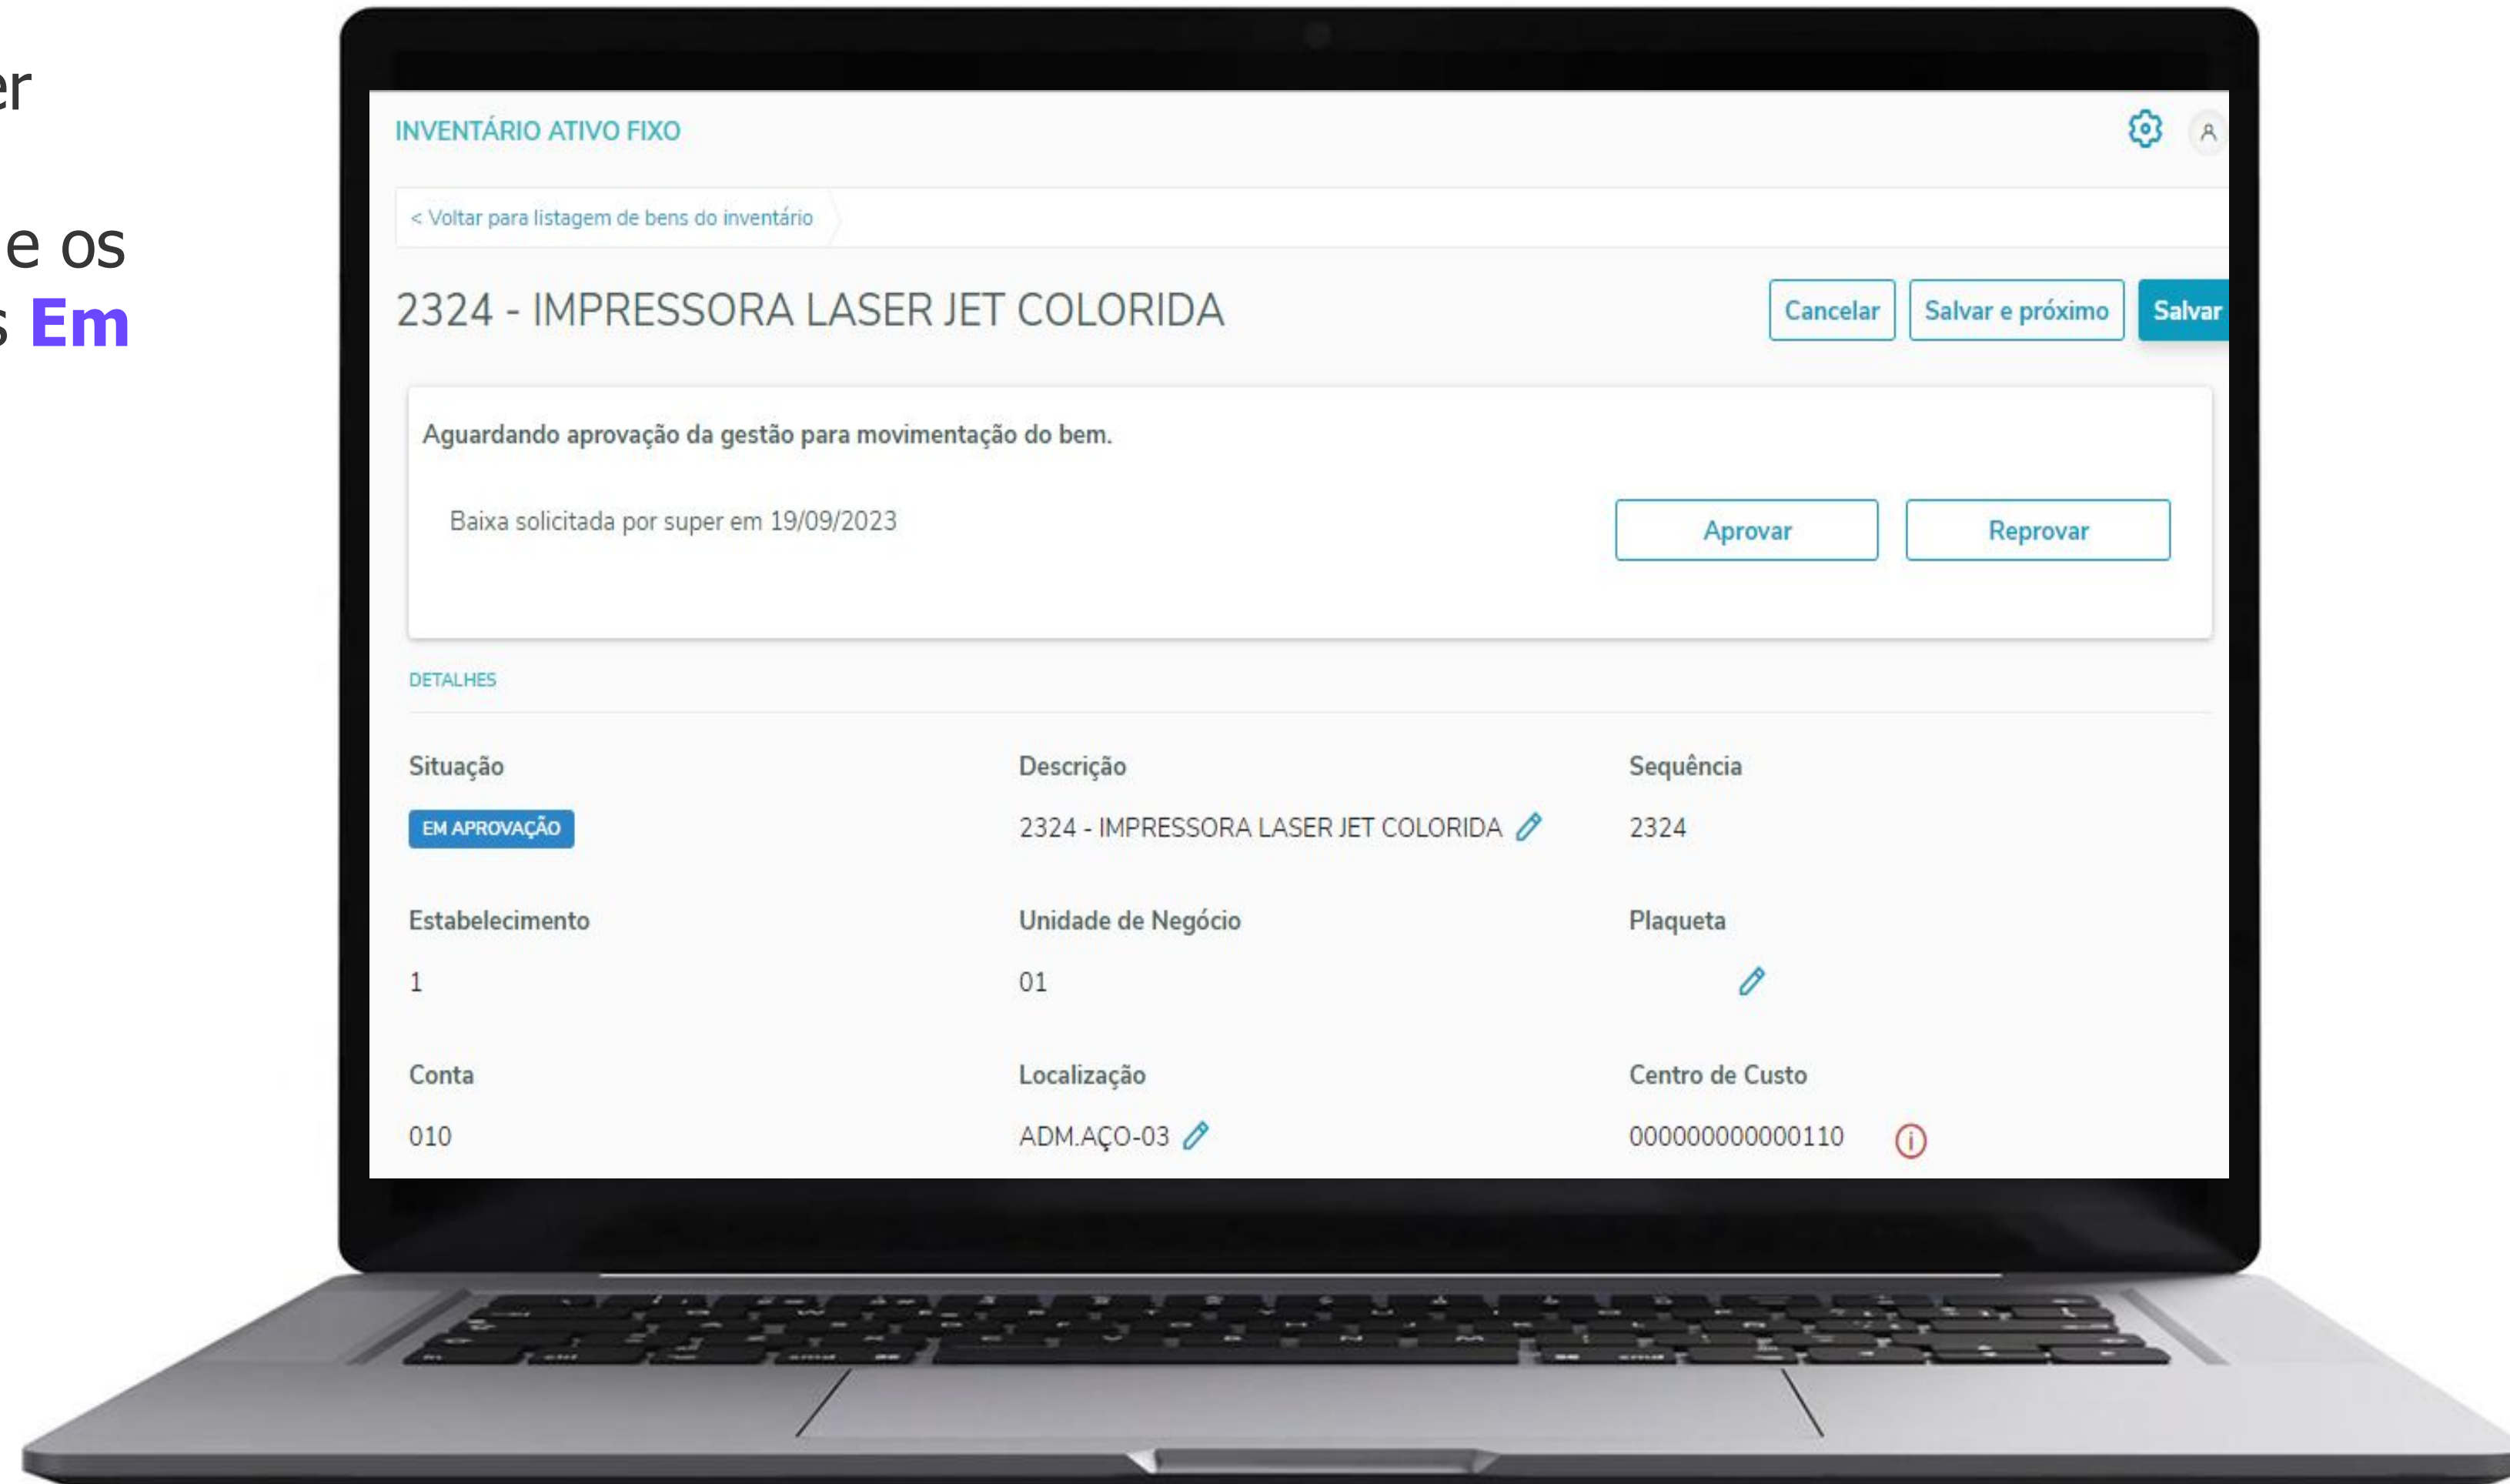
er

e os
s Em

INVENTÁRIO ATIVO FIXO

< Voltar para listagem de bens do inventário

2324 - IMPRESSORA LASER JET COLORIDA

Cancelar
Salvar e próximo
Salvar

Aguardando aprovação da gestão para movimentação do bem.

Baixa solicitada por super em 19/09/2023

Aprovar
Reprovar

DETALHES

| Situação | Descrição | Sequência |
|---|---|---|
| EM APROVAÇÃO | 2324 - IMPRESSORA LASER JET COLORIDA | 2324 |
| Estabelecimento | Unidade de Negócio | Plaqueta |
| 1 | 01 | |
| Conta | Localização | Centro de Custo |
| 010 | ADM.AÇO-03 | 000000000000110 |